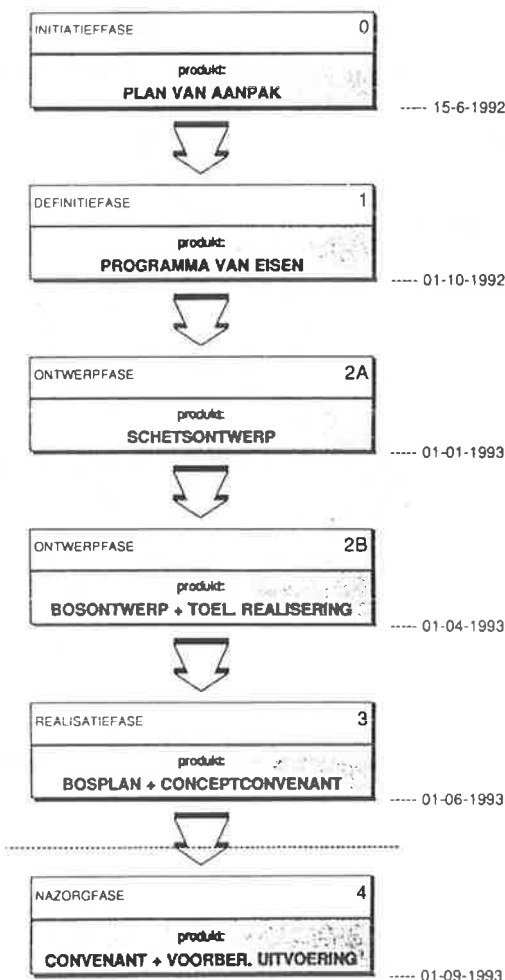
INITIATIEFFASE 0

produkt:
PLAN VAN AANPAK

----- 15-6-1992

DEFINITIEFASE 1

produkt:
PROGRAMMA VAN EISEN

----- 01-10-1992

ONTWERPFASE 2A

produkt:
SCHETSONTWERP

----- 01-01-1993

ONTWERPFASE 2B

produkt:
BOSONTWERP + TOEL. REALISERING

----- 01-04-1993

REALISATIEFASE 3

produkt:
BOSPLAN + CONCEPTCONVENANT

----- 01-06-1993

NAZORGFASE 4

produkt:
CONVENANT + VOORBER. UITVOERING

----- 01-09-1993